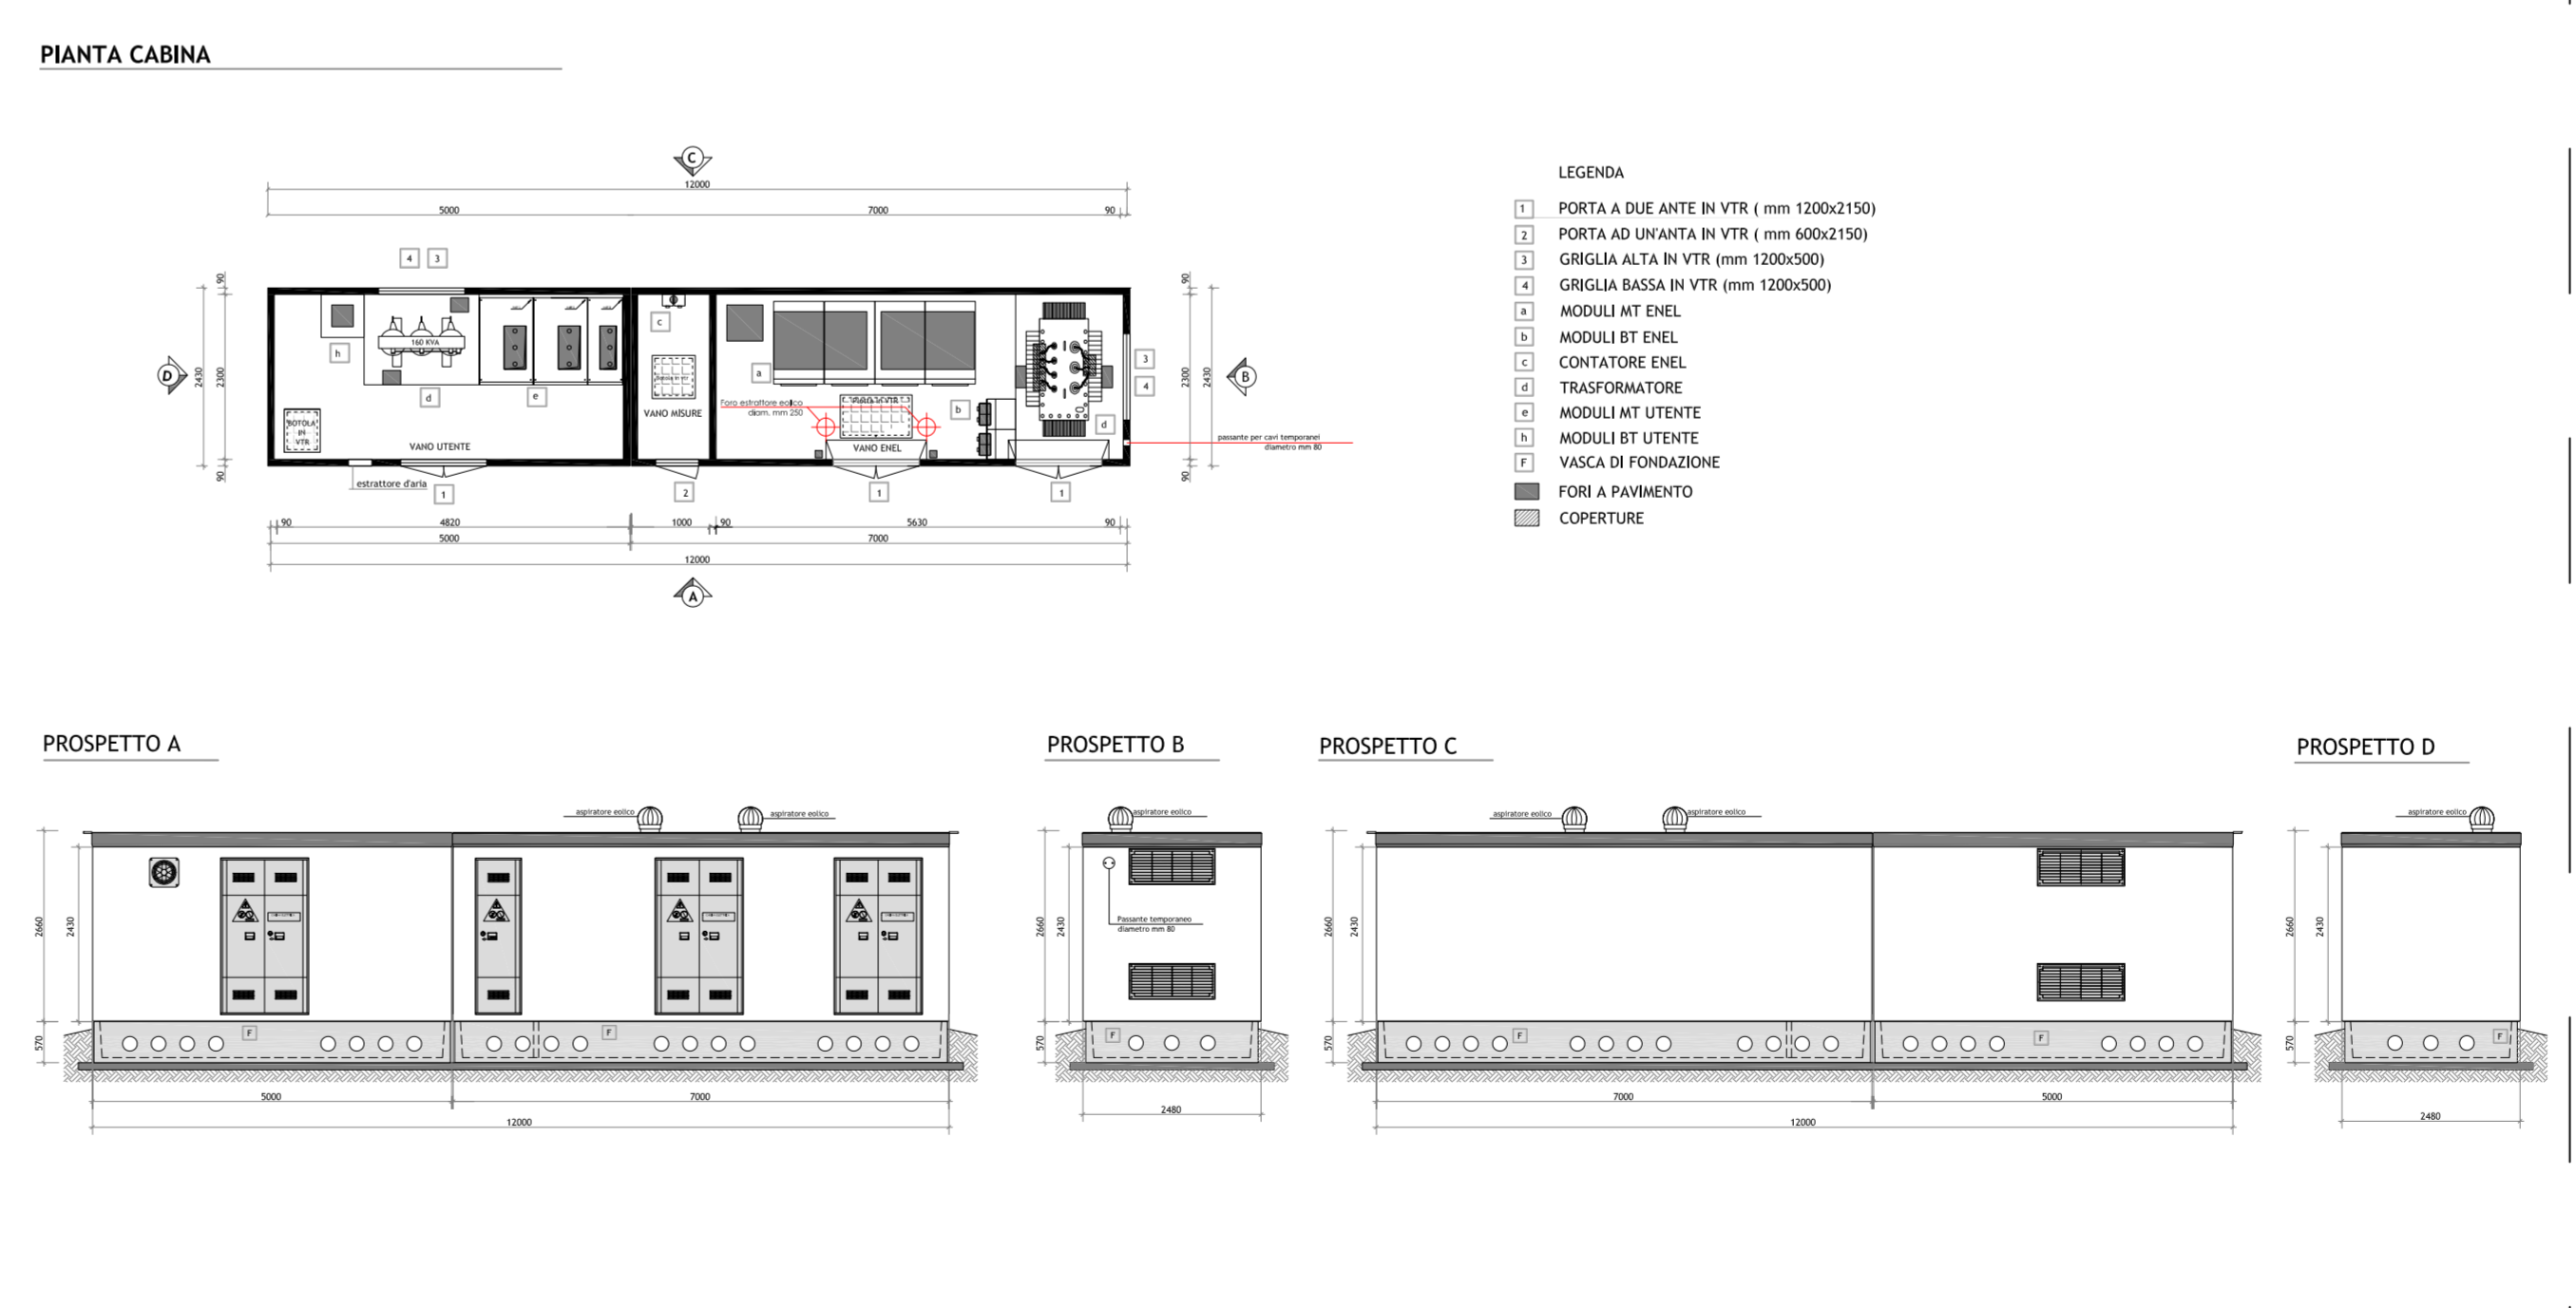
PIANTA CABINA

C
12000
5000
7000
90

4 3

90
2430
2300
90
D

h
160 KVA
d
e
BOTOLA IN VTR
VANO UTENTE
estrattore d'aria
1

c
VANO MISURE
2

a
Foro estrattore eolico diam. mm 250
VANO ENEL
b
1

d
1
3
4
passante per cavi temporanei diametro mm 80

90
2300
2430
90
B

90 4820 1000 90 5630 90
5000 7000
12000
A

LEGENDA
1 PORTA A DUE ANTE IN VTR ( mm 1200x2150)
2 PORTA AD UN'ANTA IN VTR ( mm 600x2150)
3 GRIGLIA ALTA IN VTR (mm 1200x500)
4 GRIGLIA BASSA IN VTR (mm 1200x500)
a MODULI MT ENEL
b MODULI BT ENEL
c CONTATORE ENEL
d TRASFORMATORE
e MODULI MT UTENTE
h MODULI BT UTENTE
F VASCA DI FONDAZIONE
FORI A PAVIMENTO
COPERTURE

PROSPETTO A
aspiratore eolico
aspiratore eolico
2660
2430
570
F
F
5000
7000
12000

PROSPETTO B
aspiratore eolico
Passante temporaneo diametro mm 80
2660
2430
570
F
2480

PROSPETTO C
aspiratore eolico
aspiratore eolico
2660
2430
570
F
F
7000
5000
12000

PROSPETTO D
aspiratore eolico
2660
2430
570
F
2480